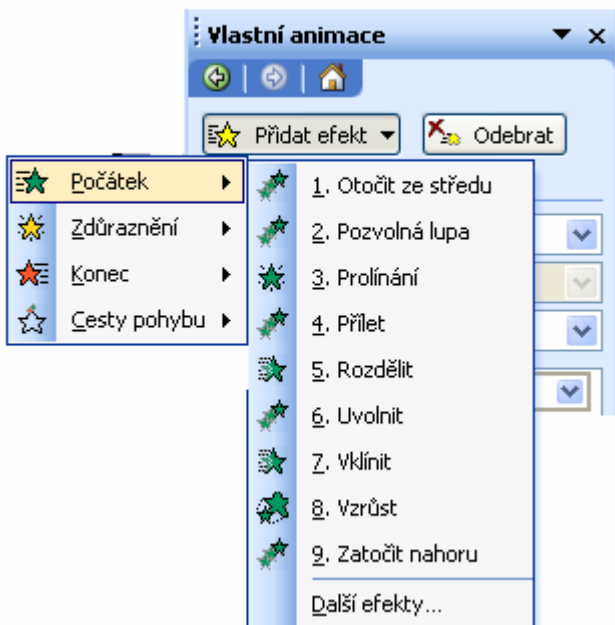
Vlastní animace

Přidat efekt

Odebrat

Počátek

Zdůraznění

Konec

Cesty pohybu

1. Otočit ze středu

2. Pozvolná lupa

3. Prolínání

4. Přilet

5. Rozdělit

6. Uvolnit

7. Vklínit

8. Vzrůst

9. Zatočit nahoru

Další efekty...